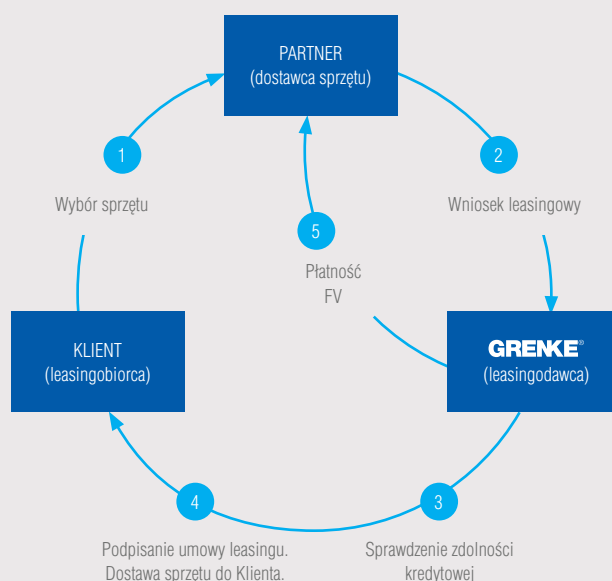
PARTNER
(dostawca sprzętu)

1

Wybór sprzętu

2

Wniosek leasingowy

5

Płatność
FV

KLIENT
(leasingobiorca)

GRENKE®
(leasingodawca)

4

Podpisanie umowy leasingu.
Dostawa sprzętu do Klienta.

3

Sprawdzenie zdolności
kredytowej